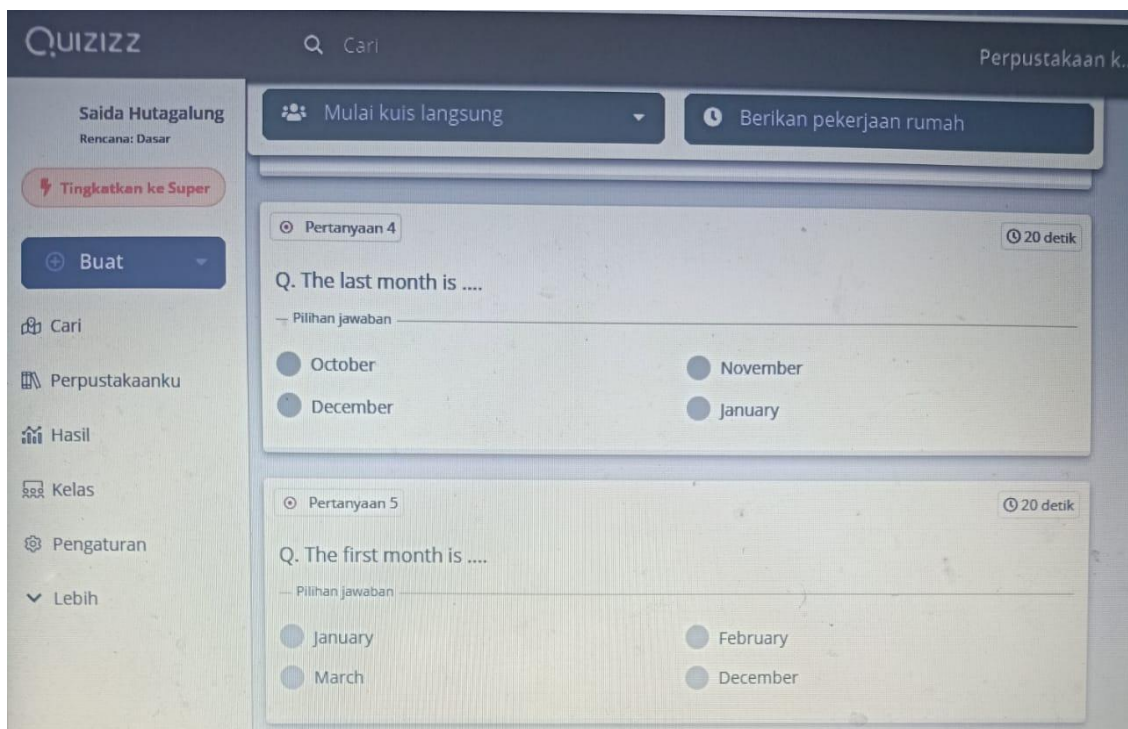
QUIZIZZ

Cari

Perpustakaan k

Saida Hutagalung
Rencana: Dasar

Tingkatkan ke Super

Buat

Cari

Perpustakaanku

Hasil

Kelas

Pengaturan

Lebih

Mulai kuis langsung

Berikan pekerjaan rumah

Pertanyaan 4

20 detik

Q. The last month is ....

Pilihan jawaban

October

November

December

January

Pertanyaan 5

20 detik

Q. The first month is ....

Pilihan jawaban

January

February

March

December